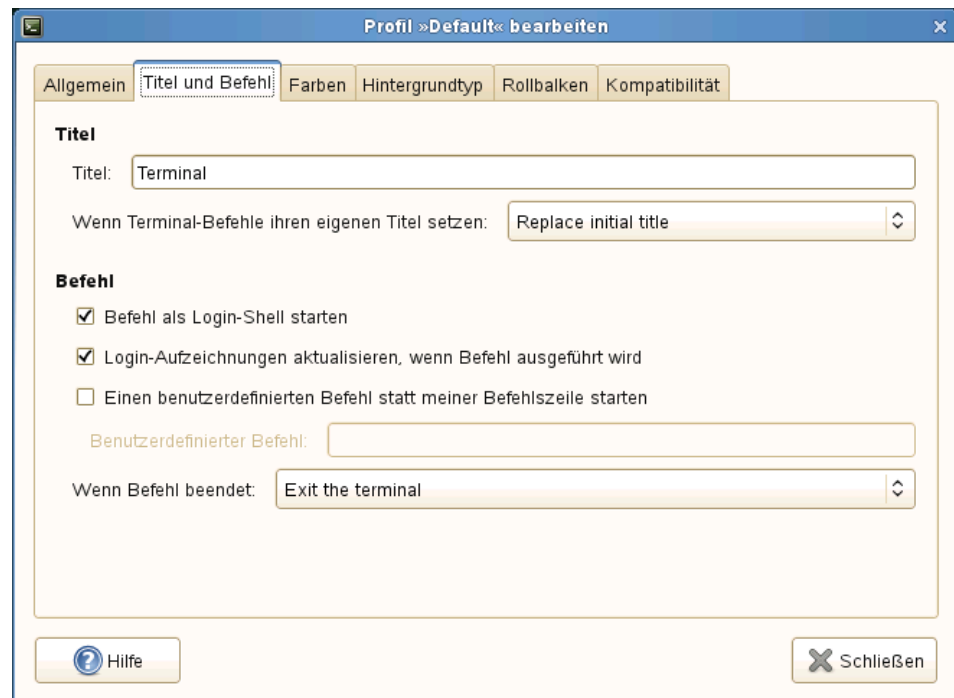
Profil »Default« bearbeiten

Allgemein | Titel und Befehl | Farben | Hintergrundtyp | Rollbalken | Kompatibilität

Titel

Titel: Terminal

Wenn Terminal-Befehle ihren eigenen Titel setzen: Replace initial title

Befehl

☑ Befehl als Login-Shell starten

☑ Login-Aufzeichnungen aktualisieren, wenn Befehl ausgeführt wird

☐ Einen benutzerdefinierten Befehl statt meiner Befehlszeile starten

Benutzerdefinierter Befehl:

Wenn Befehl beendet: Exit the terminal

Hilfe

Schließen